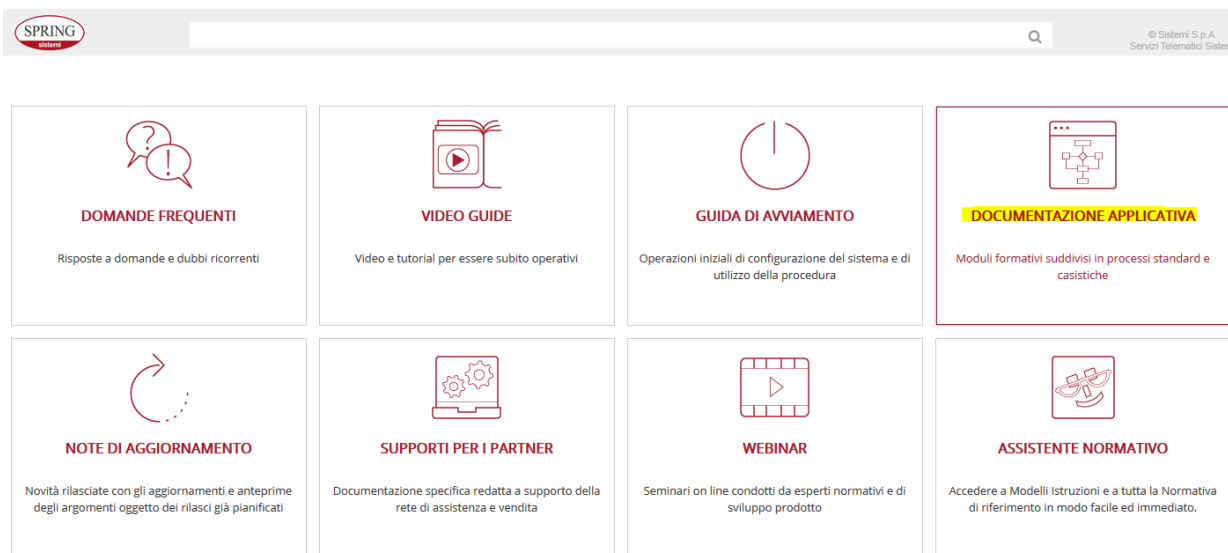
SPRING
sistemi

© Sistemi S.p.A.
Servizi Telematici Siste

DOMANDE FREQUENTI

Risposte a domande e dubbi ricorrenti

VIDEO GUIDE

Video e tutorial per essere subito operativi

GUIDA DI AVVIAMENTO

Operazioni iniziali di configurazione del sistema e di utilizzo della procedura

DOCUMENTAZIONE APPLICATIVA

Moduli formativi suddivisi in processi standard e casistiche

NOTE DI AGGIORNAMENTO

Novità rilasciate con gli aggiornamenti e anteprime degli argomenti oggetto dei rilasci già pianificati

SUPPORTI PER I PARTNER

Documentazione specifica redatta a supporto della rete di assistenza e vendita

WEBINAR

Seminari on line condotti da esperti normativi e di sviluppo prodotto

ASSISTENTE NORMATIVO

Accedere a Modelli Istruzioni e a tutta la Normativa di riferimento in modo facile ed immediato.